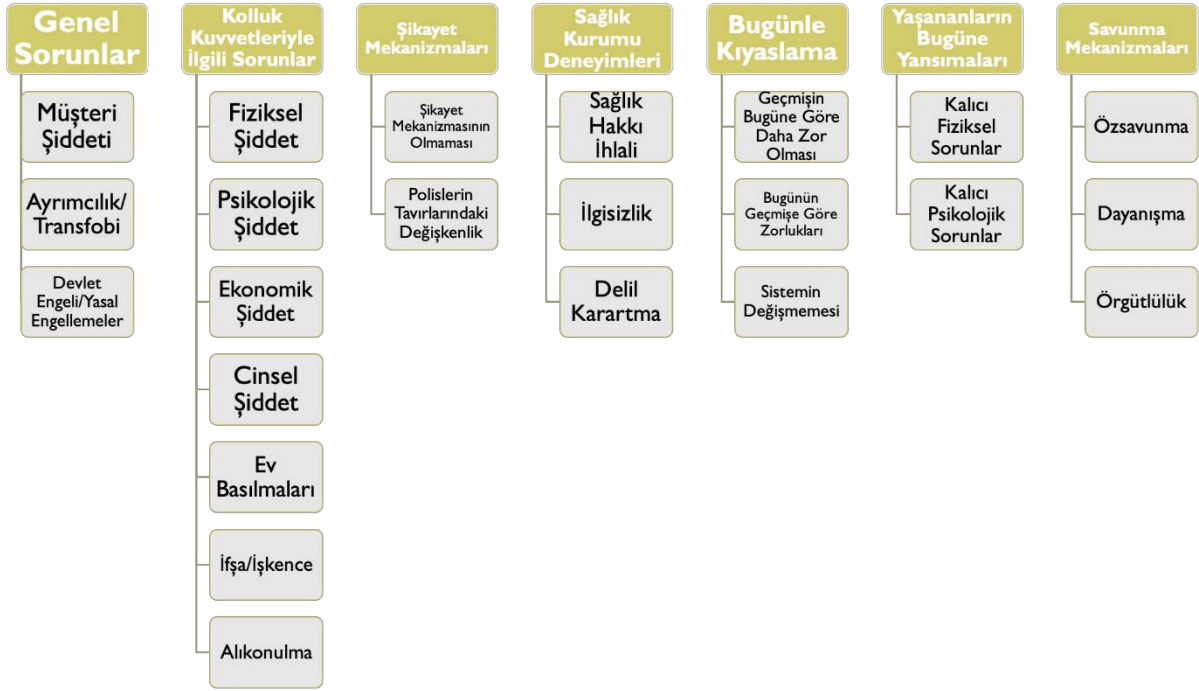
Genel Sorunlar

Müşteri Şiddeti

Ayrımcılık/ Transfobi

Devlet Engeli/Yasal Engellemeler

Kolluk Kuvvetleriyle İlgili Sorunlar

Fiziksel Şiddet

Psikolojik Şiddet

Ekonomik Şiddet

Cinsel Şiddet

Ev Basılmaları

İfşa/İşkence

Alıkonulma

Şikayet Mekanizmaları

Şikayet Mekanizmasının Olmaması

Polislerin Tavırlarındaki Değişkenlik

Sağlık Kurumu Deneyimleri

Sağlık Hakkı İhlali

İlgisizlik

Delil Karartma

Bugünle Kıyaslama

Geçmişin Bugüne Göre Daha Zor Olması

Bugünün Geçmişe Göre Zorlukları

Sistemin Değişmemesi

Yaşananların Bugüne Yansımaları

Kalıcı Fiziksel Sorunlar

Kalıcı Psikolojik Sorunlar

Savunma Mekanizmaları

Özsavunma

Dayanışma

Örgütlülük